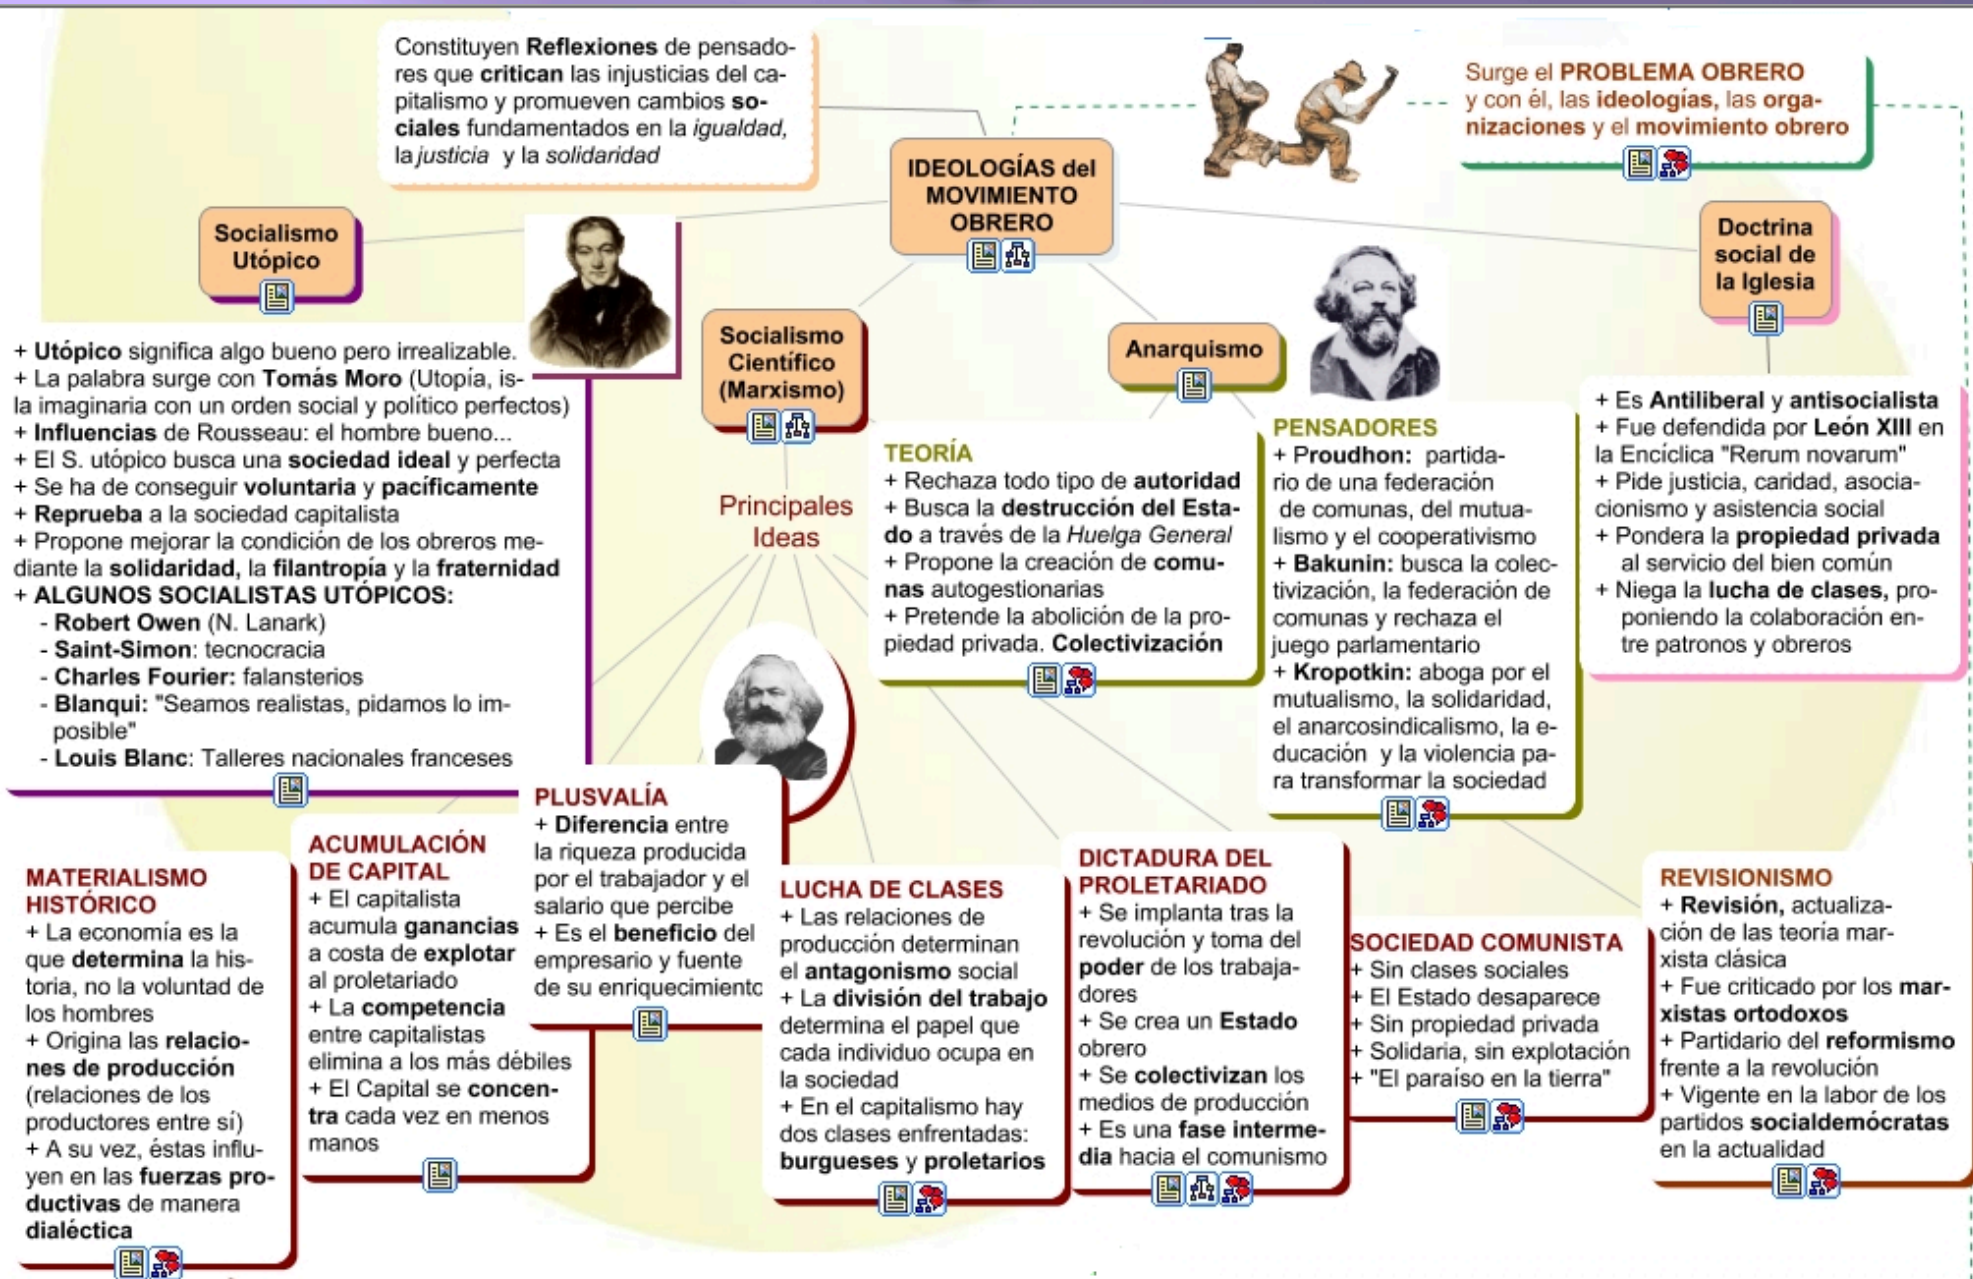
Constituyen Reflexiones de pensadores que critican las injusticias del capitalismo y promueven cambios sociales fundamentados en la igualdad, la justicia y la solidaridad

Surge el PROBLEMA OBRERO y con él, las ideologías, las organizaciones y el movimiento obrero

IDEOLOGÍAS del MOVIMIENTO OBRERO

Socialismo Utópico

Doctrina social de la Iglesia

Socialismo Científico (Marxismo)

Anarquismo

+ Utópico significa algo bueno pero irrealizable.
+ La palabra surge con Tomás Moro (Utopía, isla imaginaria con un orden social y político perfectos)
+ Influencias de Rousseau: el hombre bueno...
+ El S. utópico busca una sociedad ideal y perfecta
+ Se ha de conseguir voluntaria y pacíficamente
+ Reprueba a la sociedad capitalista
+ Propone mejorar la condición de los obreros mediante la solidaridad, la filantropía y la fraternidad
+ ALGUNOS SOCIALISTAS UTÓPICOS:
- Robert Owen (N. Lanark)
- Saint-Simon: tecnocracia
- Charles Fourier: falansterios
- Blanqui: "Seamos realistas, pidamos lo imposible"
- Louis Blanc: Talleres nacionales franceses

Principales Ideas

TEORÍA
+ Rechaza todo tipo de autoridad
+ Busca la destrucción del Estado a través de la Huelga General
+ Propone la creación de comunas autogestionarias
+ Pretende la abolición de la propiedad privada. Colectivización

PENSADORES
+ Proudhon: partidario de una federación de comunas, del mutualismo y el cooperativismo
+ Bakunin: busca la colectivización, la federación de comunas y rechaza el juego parlamentario
+ Kropotkin: aboga por el mutualismo, la solidaridad, el anarcosindicalismo, la educación y la violencia para transformar la sociedad

+ Es Antiliberal y antisocialista
+ Fue defendida por León XIII en la Encíclica "Rerum novarum"
+ Pide justicia, caridad, asociacionismo y asistencia social
+ Pondera la propiedad privada al servicio del bien común
+ Niega la lucha de clases, proponiendo la colaboración entre patronos y obreros

MATERIALISMO HISTÓRICO
+ La economía es la que determina la historia, no la voluntad de los hombres
+ Origina las relaciones de producción (relaciones de los productores entre sí)
+ A su vez, éstas influyen en las fuerzas productivas de manera dialéctica

ACUMULACIÓN DE CAPITAL
+ El capitalista acumula ganancias a costa de explotar al proletariado
+ La competencia entre capitalistas elimina a los más débiles
+ El Capital se concentra cada vez en menos manos

PLUSVALÍA
+ Diferencia entre la riqueza producida por el trabajador y el salario que percibe
+ Es el beneficio del empresario y fuente de su enriquecimiento

LUCHA DE CLASES
+ Las relaciones de producción determinan el antagonismo social
+ La división del trabajo determina el papel que cada individuo ocupa en la sociedad
+ En el capitalismo hay dos clases enfrentadas: burgueses y proletarios

DICTADURA DEL PROLETARIADO
+ Se implanta tras la revolución y toma del poder de los trabajadores
+ Se crea un Estado obrero
+ Se colectivizan los medios de producción
+ Es una fase intermedia hacia el comunismo

SOCIEDAD COMUNISTA
+ Sin clases sociales
+ El Estado desaparece
+ Sin propiedad privada
+ Solidaria, sin explotación
+ "El paraíso en la tierra"

REVISIONISMO
+ Revisión, actualización de las teoría marxista clásica
+ Fue criticado por los marxistas ortodoxos
+ Partidario del reformismo frente a la revolución
+ Vigente en la labor de los partidos socialdemócratas en la actualidad